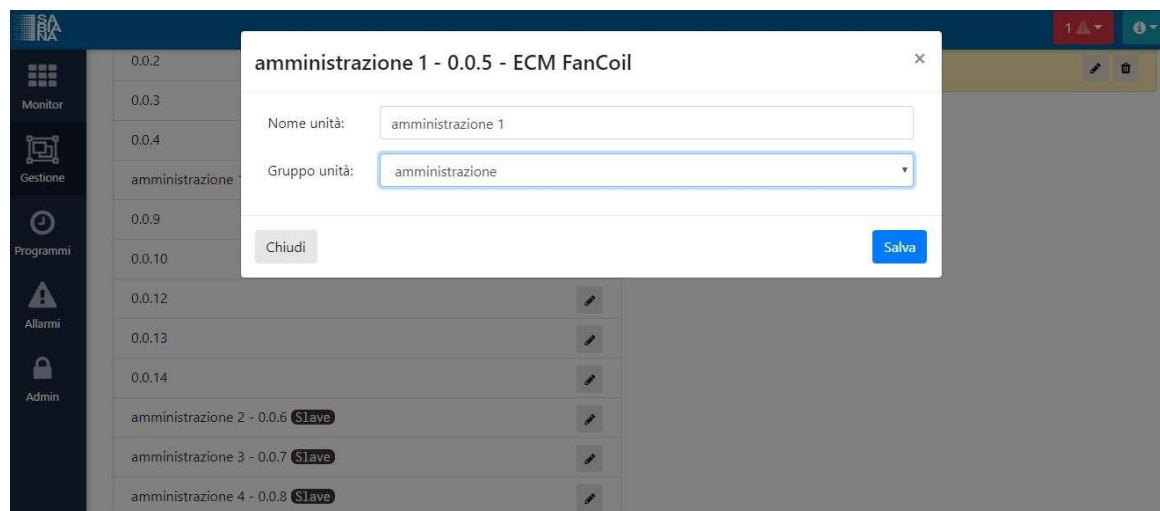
SA BA NA

1

Monitor

Gestione

Programmi

Allarmi

Admin

0.0.2

0.0.3

0.0.4

amministrazione 1

0.0.9

0.0.10

0.0.12

0.0.13

0.0.14

amministrazione 2 - 0.0.6 Slave

amministrazione 3 - 0.0.7 Slave

amministrazione 4 - 0.0.8 Slave

amministrazione 1 - 0.0.5 - ECM FanCoil

×

Nome unità: amministrazione 1

Gruppo unità: amministrazione

Chiudi

Salva